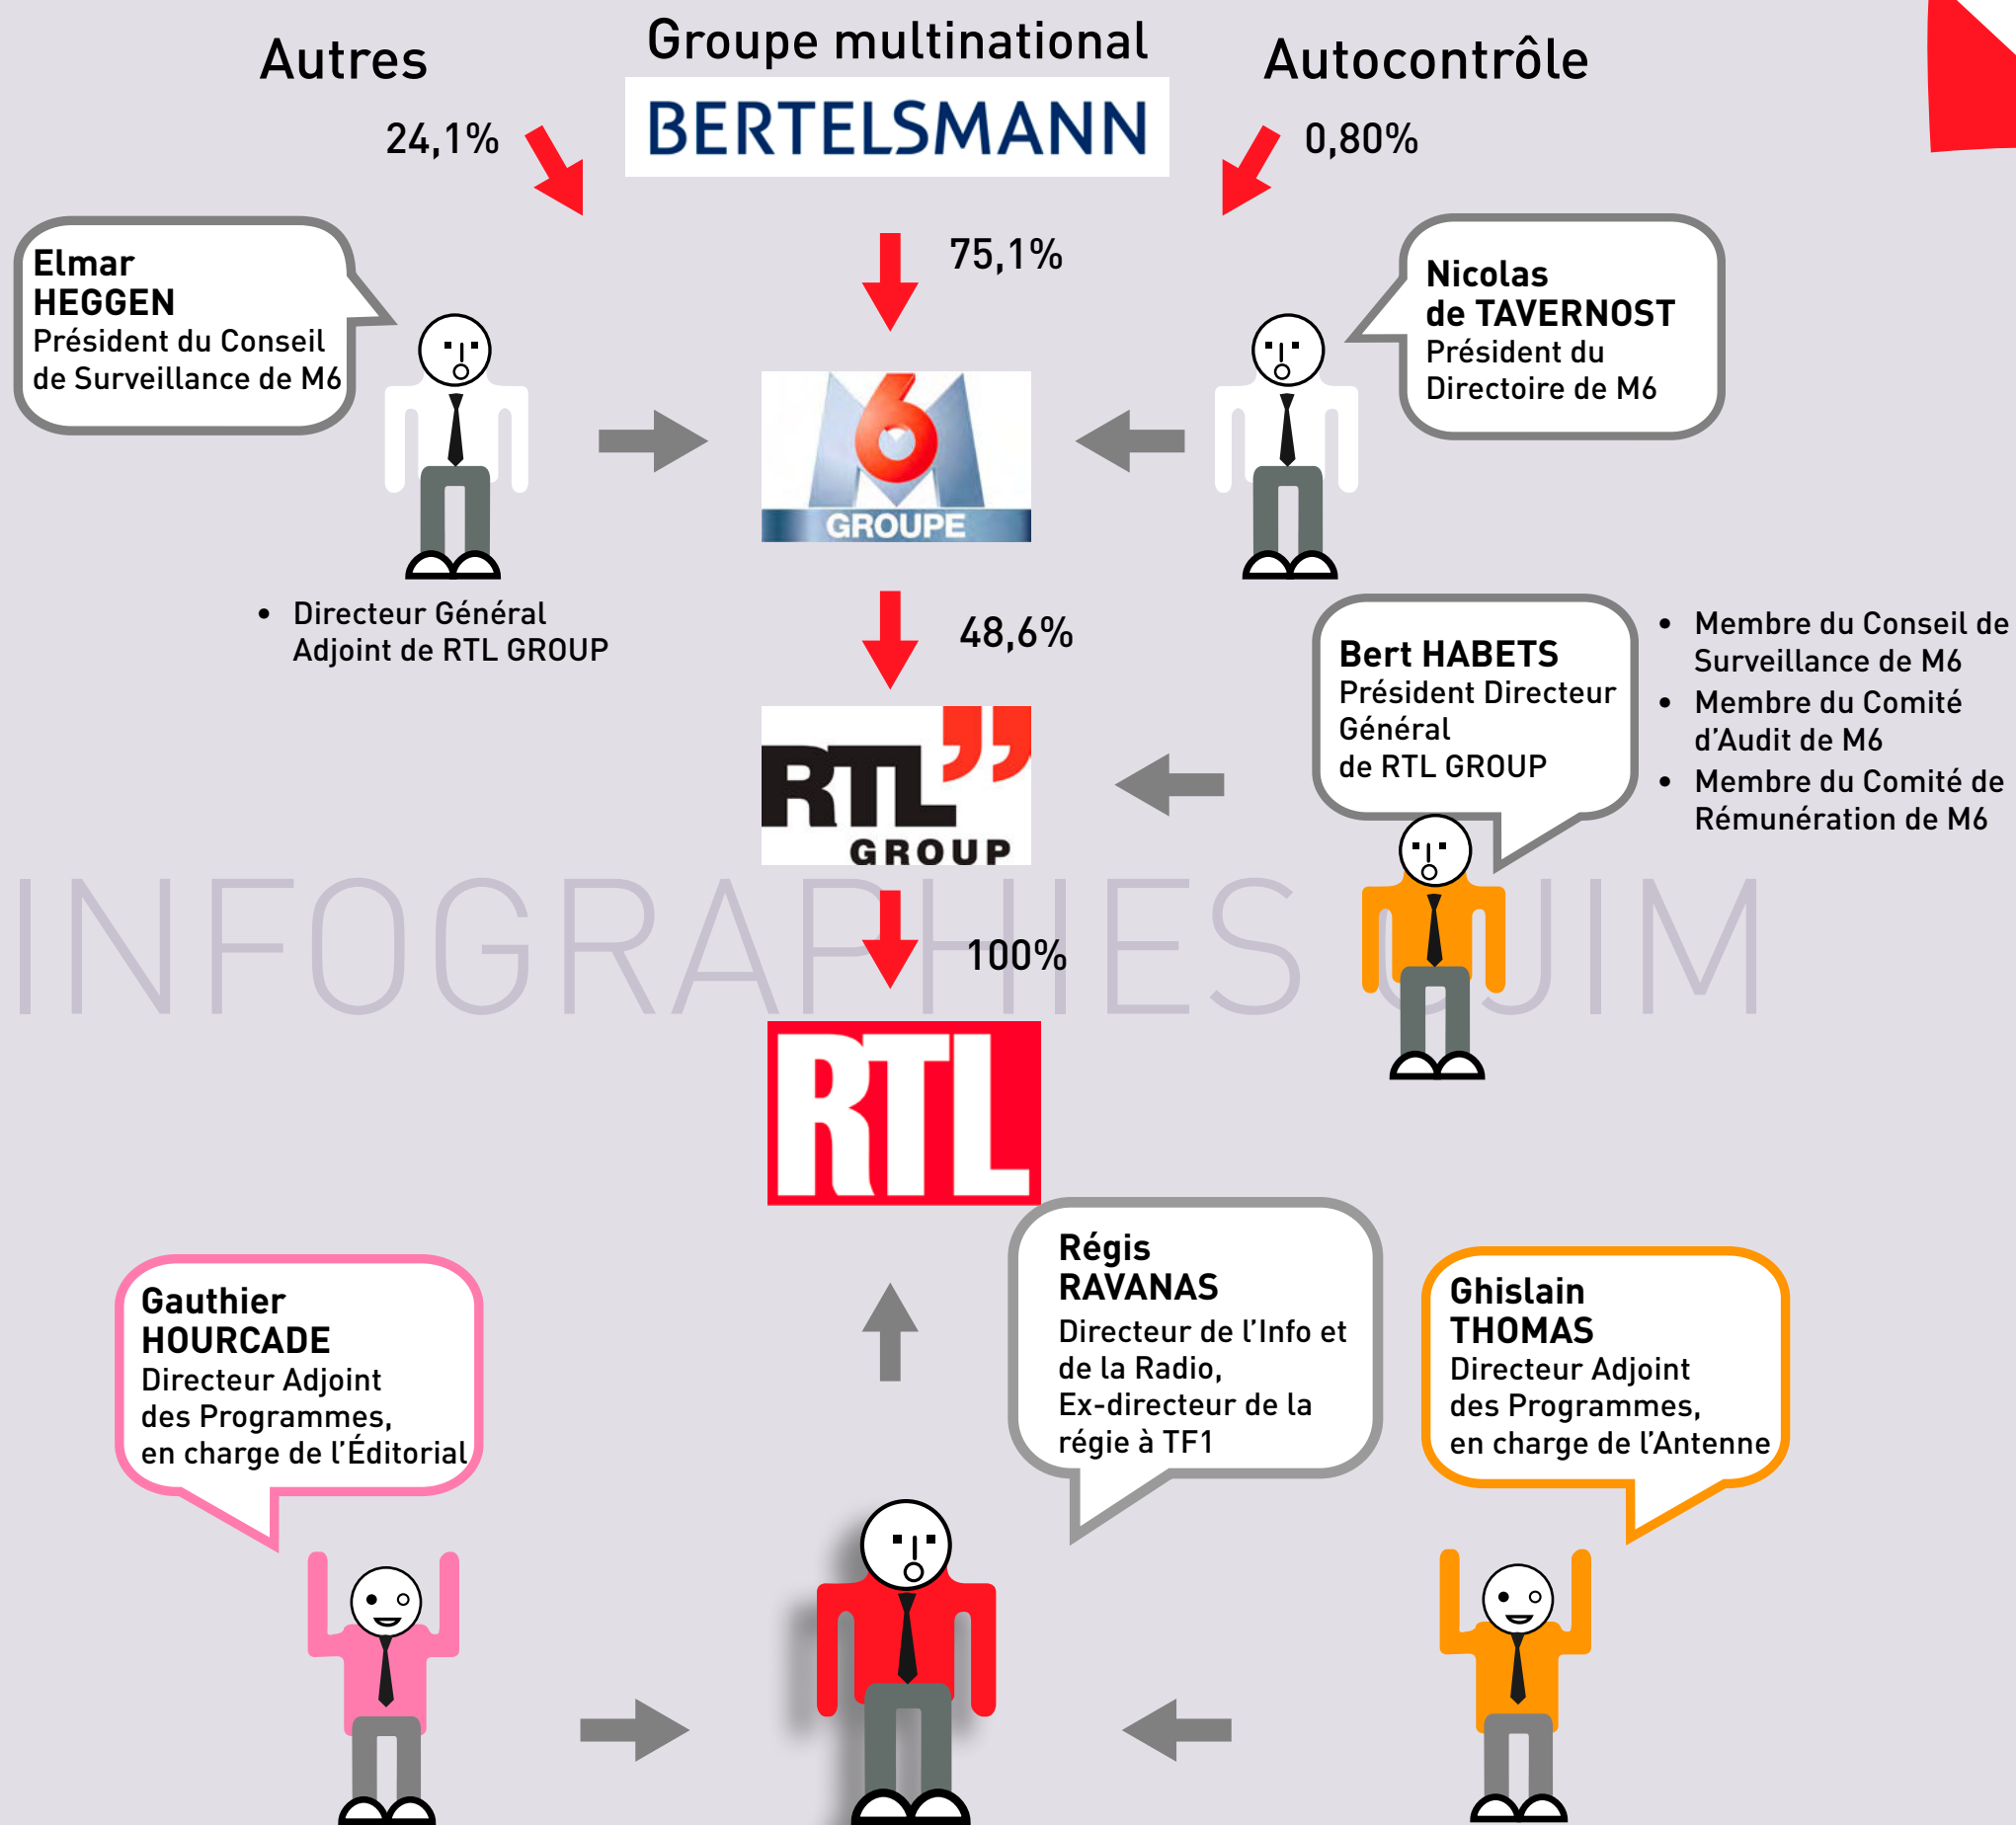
Autres

Groupe multinational

BERTELSMANN

Autocontrôle

24,1%

0,80%

75,1%

Elmar HEGGEN
Président du Conseil de Surveillance de M6

Nicolas de TAVERNOST
Président du Directoire de M6

6 GROUPE

• Directeur Général Adjoint de RTL GROUP

48,6%

Bert HABETS
Président Directeur Général de RTL GROUP

• Membre du Conseil de Surveillance de M6
• Membre du Comité d'Audit de M6
• Membre du Comité de Rémunération de M6

RTL GROUP

INFOGRAPHIES OJIM

100%

RTL

Régis RAVANAS
Directeur de l'Info et de la Radio, Ex-directeur de la régie à TF1

Gauthier HOURCADE
Directeur Adjoint des Programmes, en charge de l'Éditorial

Ghislain THOMAS
Directeur Adjoint des Programmes, en charge de l'Antenne